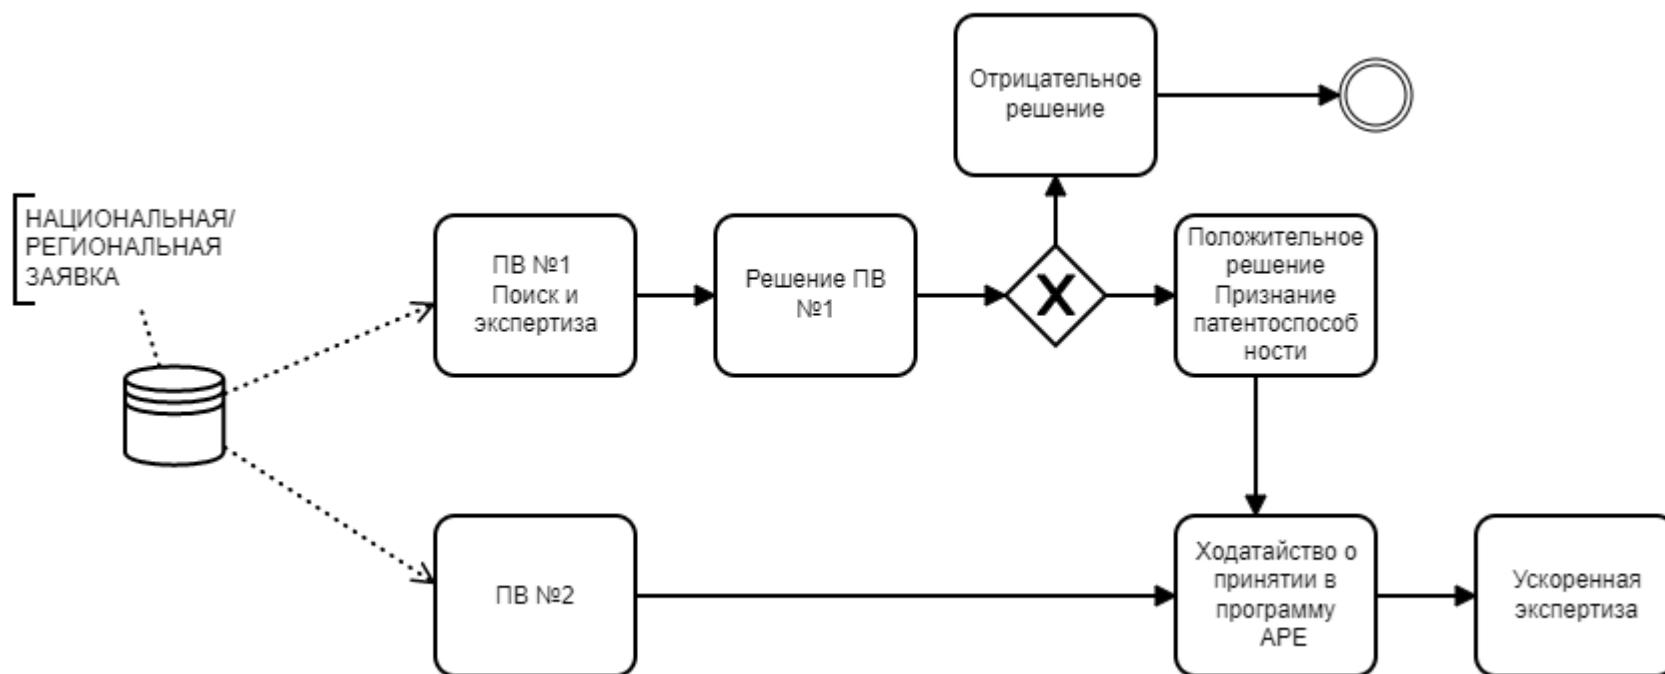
НАЦИОНАЛЬНАЯ/ РЕГИОНАЛЬНАЯ ЗАЯВКА

ПВ №1 Поиск и экспертиза

Решение ПВ №1

Отрицательное решение

Положительное решение Признание патентоспособности

ПВ №2

Ходатайство о принятии в программу АРЕ

Ускоренная экспертиза